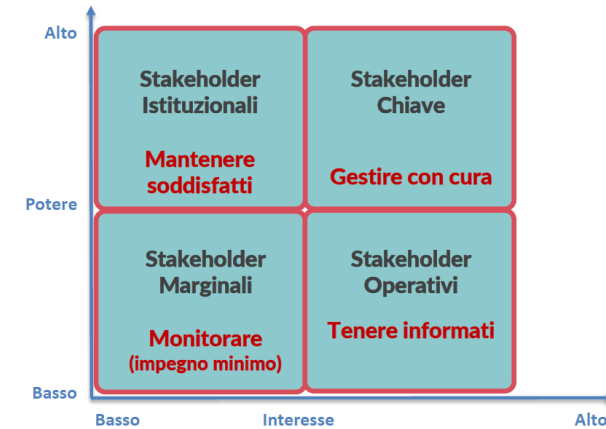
Alto

Stakeholder Istituzionali

Mantenere soddisfatti

Stakeholder Chiave

Gestire con cura

Potere

Stakeholder Marginali

Monitorare (impegno minimo)

Stakeholder Operativi

Tenere informati

Basso

Basso

Interesse

Alto